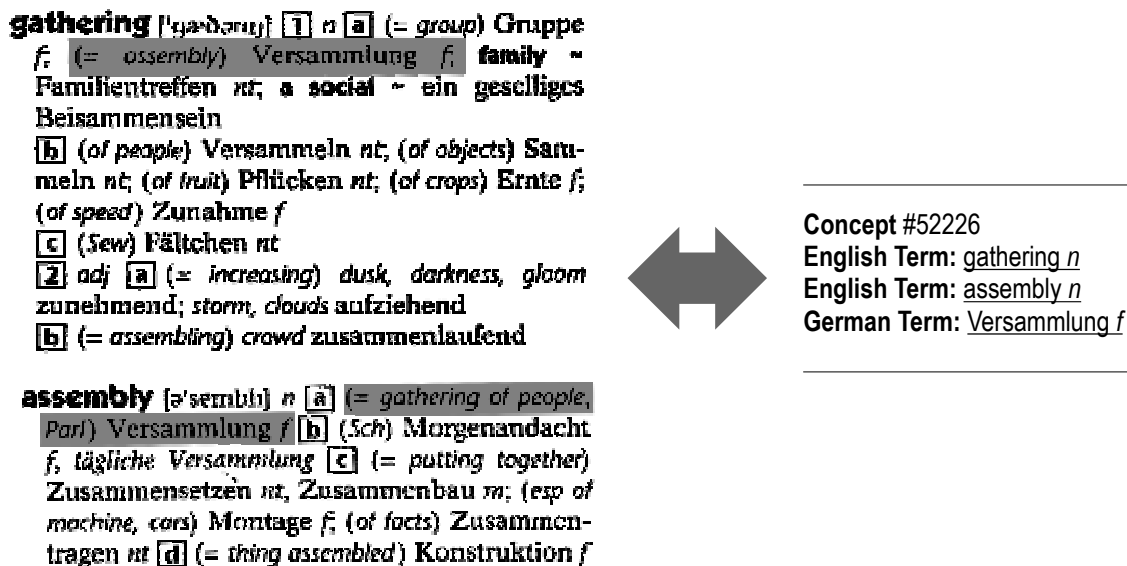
**gathering** [ˈgæðərɪŋ] 1 *n* a (= *group*) Gruppe *f*; (= *assembly*) Versammlung *f*; **family** ~ Familientreffen *nt*; **a social** ~ ein geselliges Beisammensein

b (*of people*) Versammeln *nt*; (*of objects*) Sammeln *nt*; (*of fruit*) Pflücken *nt*; (*of crops*) Ernte *f*; (*of speed*) Zunahme *f*

c (*Sew*) Fältchen *nt*

2 *adj* a (= *increasing*) *dusk, darkness, gloom* zunehmend; *storm, clouds* aufziehend

b (= *assembling*) *crowd* zusammenlaufend

**assembly** [əˈsemblɪ] *n* a (= *gathering of people, Parl*) Versammlung *f* b (*Sch*) Morgenandacht *f*, *tägliche Versammlung* c (= *putting together*) Zusammensetzen *nt*, Zusammenbau *m*; (*esp of machine, cars*) Montage *f*; (*of facts*) Zusammentragen *nt* d (= *thing assembled*) Konstruktion *f*

**Concept** #52226
**English Term:** gathering *n*
**English Term:** assembly *n*
**German Term:** Versammlung *f*